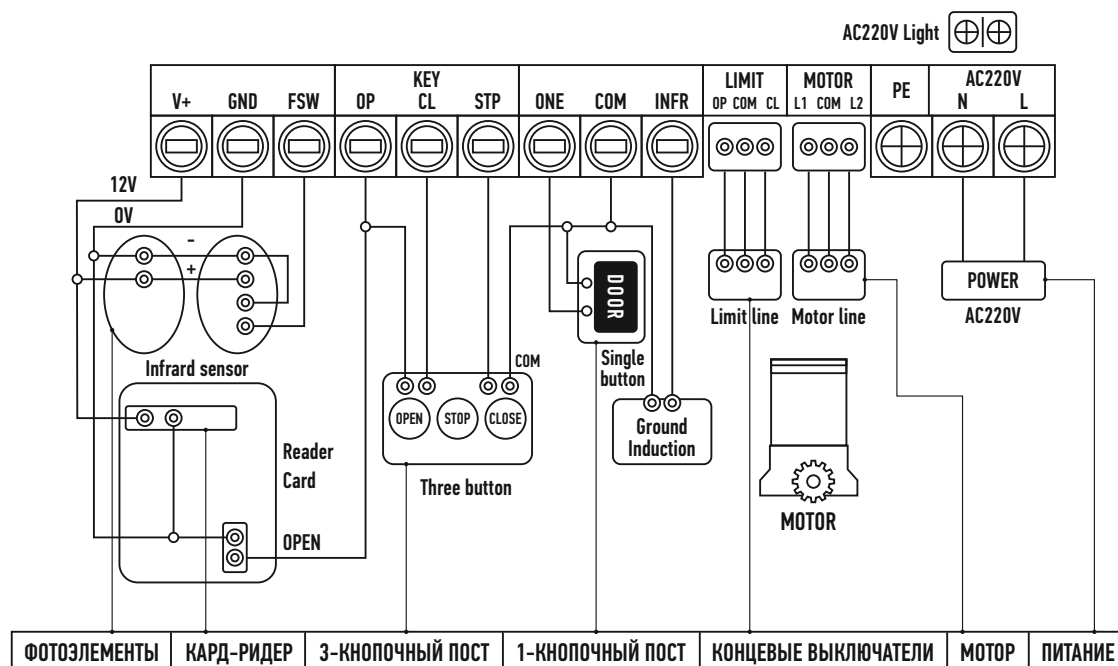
AC220V Light

| V+ | GND | FSW | KEY OP | KEY CL | KEY STP | ONE | COM | INFR | LIMIT OP COM CL | MOTOR L1 COM L2 | PE | AC220V N | AC220V L |
|---|---|---|---|---|---|---|---|---|---|---|---|---|---|

12V
0V
-
+
Infrard sensor
Reader Card
OPEN
OPEN STOP CLOSE
COM
Three button
DOOR
Single button
Ground Induction
Limit line
Motor line
POWER
AC220V
MOTOR

| ФОТОЭЛЕМЕНТЫ | КАРД-РИДЕР | 3-КНОПОЧНЫЙ ПОСТ | 1-КНОПОЧНЫЙ ПОСТ | КОНЦЕВЫЕ ВЫКЛЮЧАТЕЛИ | МОТОР | ПИТАНИЕ |
|---|---|---|---|---|---|---|